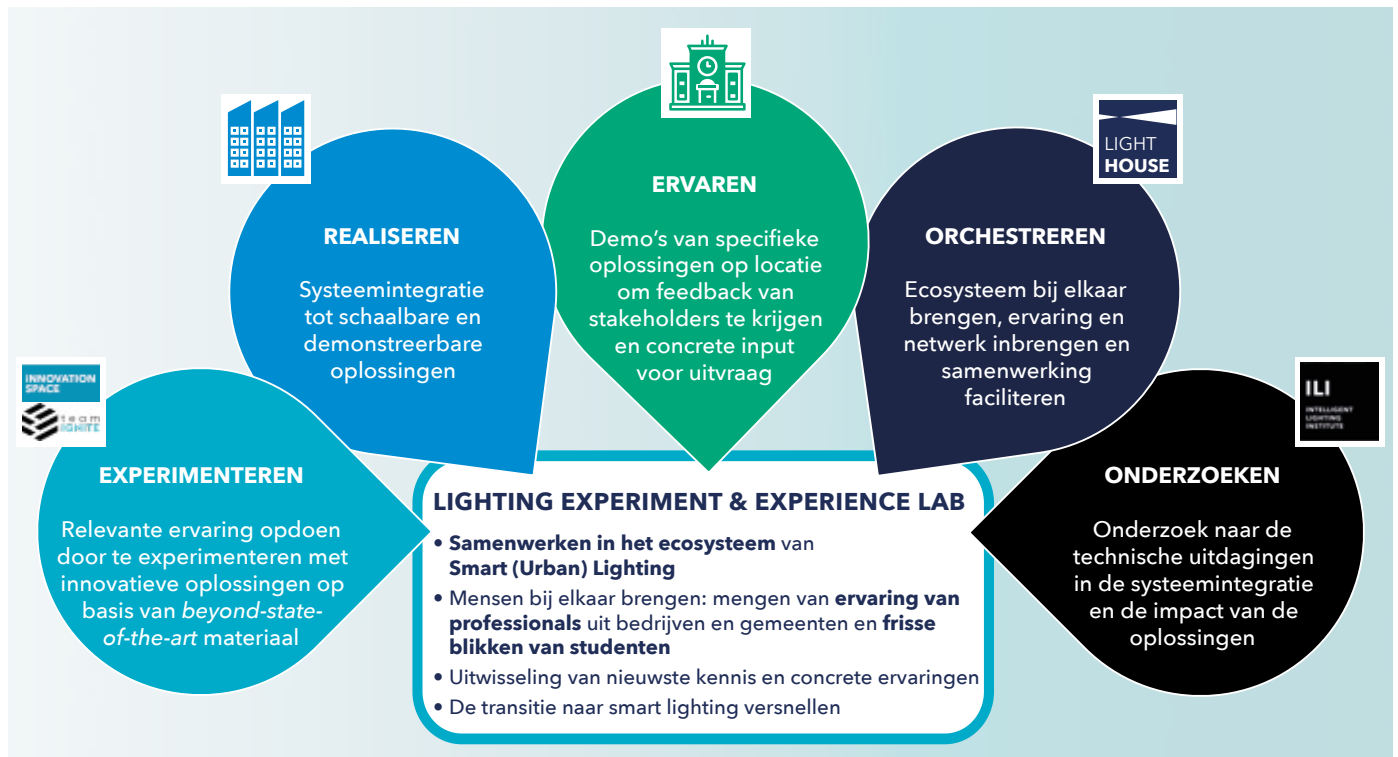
ERVAREN

Demo's van specifieke oplossingen op locatie om feedback van stakeholders te krijgen en concrete input voor uitvraag

REALISEREN

Systeemintegratie tot schaalbare en demonstreerbare oplossingen

LIGHT HOUSE

ORCHESTREREN

Ecosysteem bij elkaar brengen, ervaring en netwerk inbrengen en samenwerking faciliteren

INNOVATION SPACE

team IGNITE

EXPERIMENTEREN

Relevante ervaring opdoen door te experimenteren met innovatieve oplossingen op basis van *beyond-state-of-the-art* materiaal

ILI
INTELLIGENT LIGHTING INSTITUTE

ONDERZOEKEN

Onderzoek naar de technische uitdagingen in de systeemintegratie en de impact van de oplossingen

LIGHTING EXPERIMENT & EXPERIENCE LAB

- **Samenwerken in het ecosysteem** van **Smart (Urban) Lighting**
- Mensen bij elkaar brengen: mengen van **ervaring van professionals** uit bedrijven en gemeenten en **frisse blikken van studenten**
- Uitwisseling van nieuwste kennis en concrete ervaringen
- De transitie naar smart lighting versnellen